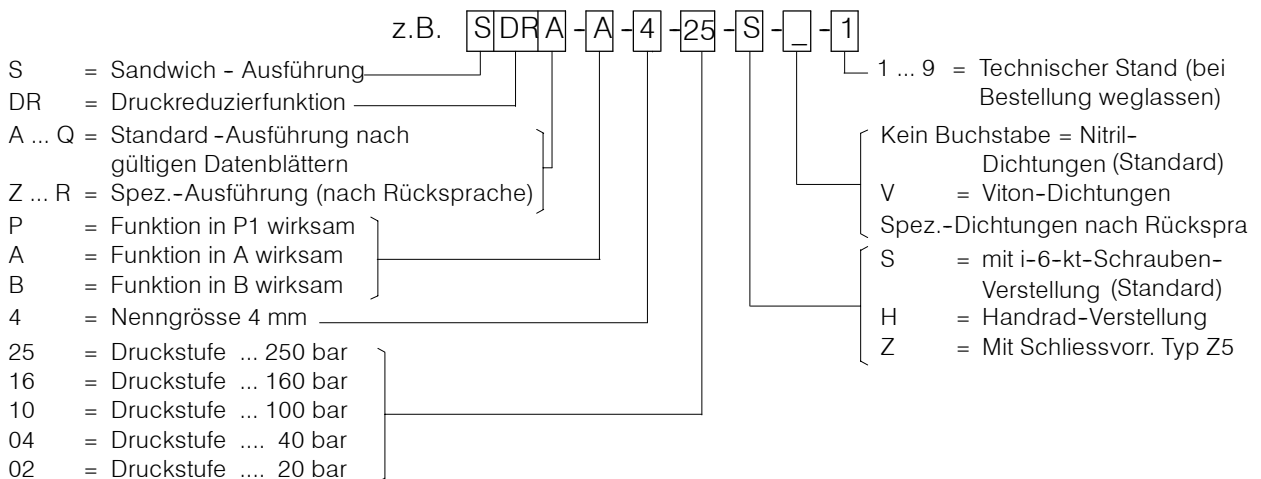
z.B. S DR A - A - 4 - 25 - S - _ - 1

S = Sandwich - Ausführung
DR = Druckreduzierfunktion
A ... Q = Standard -Ausführung nach gültigen Datenblättern
Z ... R = Spez.-Ausführung (nach Rücksprache)
P = Funktion in P1 wirksam
A = Funktion in A wirksam
B = Funktion in B wirksam
4 = Nenngrösse 4 mm
25 = Druckstufe ... 250 bar
16 = Druckstufe ... 160 bar
10 = Druckstufe ... 100 bar
04 = Druckstufe .... 40 bar
02 = Druckstufe .... 20 bar

1 ... 9 = Technischer Stand (bei Bestellung weglassen)

Kein Buchstabe = Nitril-Dichtungen (Standard)
V = Viton-Dichtungen
Spez.-Dichtungen nach Rückspra

S = mit i-6-kt-Schrauben-Verstellung (Standard)
H = Handrad-Verstellung
Z = Mit Schliessvorr. Typ Z5